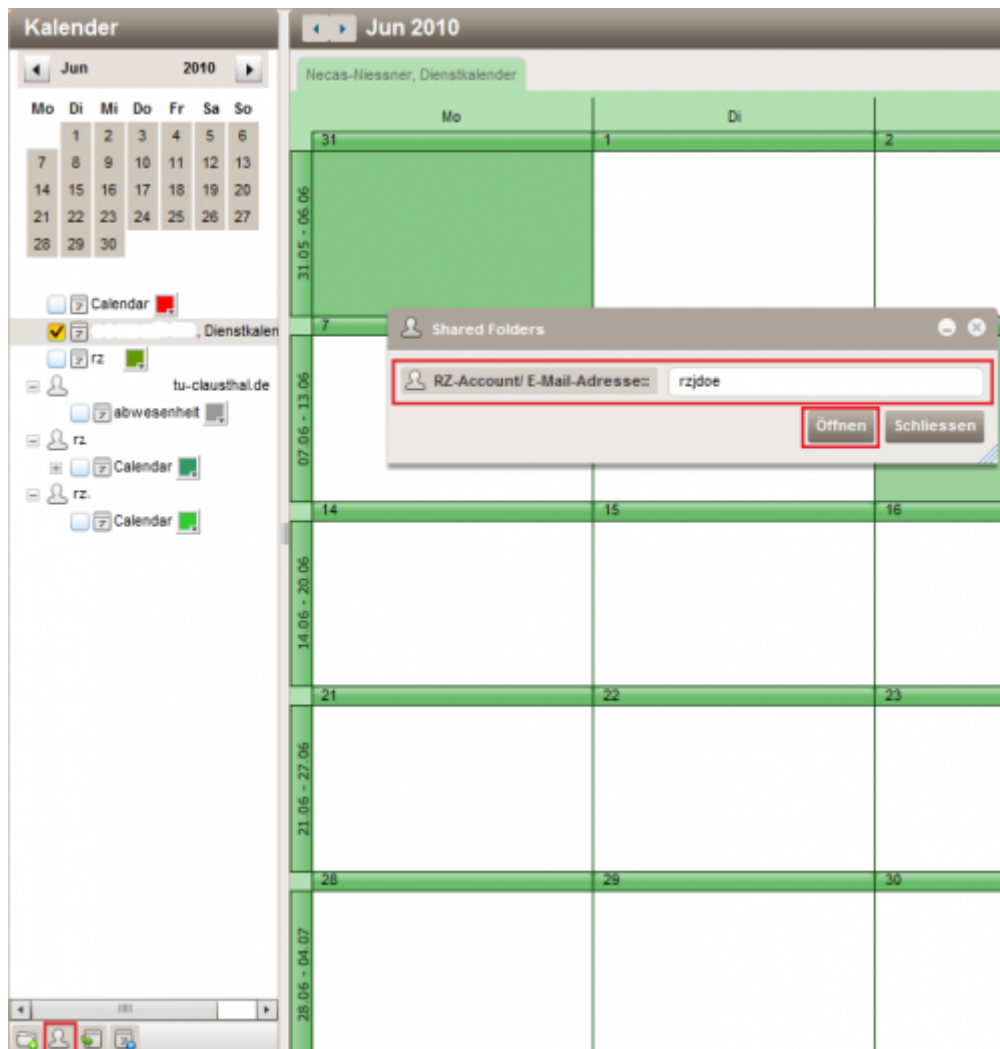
Kalender

Jun 2010

| Mo | Di | Mi | Do | Fr | Sa | So |
|---|---|---|---|---|---|---|
| | 1 | 2 | 3 | 4 | 5 | 6 |
| 7 | 8 | 9 | 10 | 11 | 12 | 13 |
| 14 | 15 | 16 | 17 | 18 | 19 | 20 |
| 21 | 22 | 23 | 24 | 25 | 26 | 27 |
| 28 | 29 | 30 | | | | |

Calendar

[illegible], Dienstkalen

rz

tu-clausthal.de

abwesenheit

rz

Calendar

rz

Calendar

Jun 2010

Necas-Niessner, Dienstkalender

Mo

Di

31

1

2

31.05 - 06.06

7

07.06 - 13.06

14

15

16

14.06 - 20.06

21

22

23

21.06 - 27.06

28

29

30

28.06 - 04.07

Shared Folders

RZ-Account/ E-Mail-Adresse:

rzjdoe

Öffnen

Schliessen